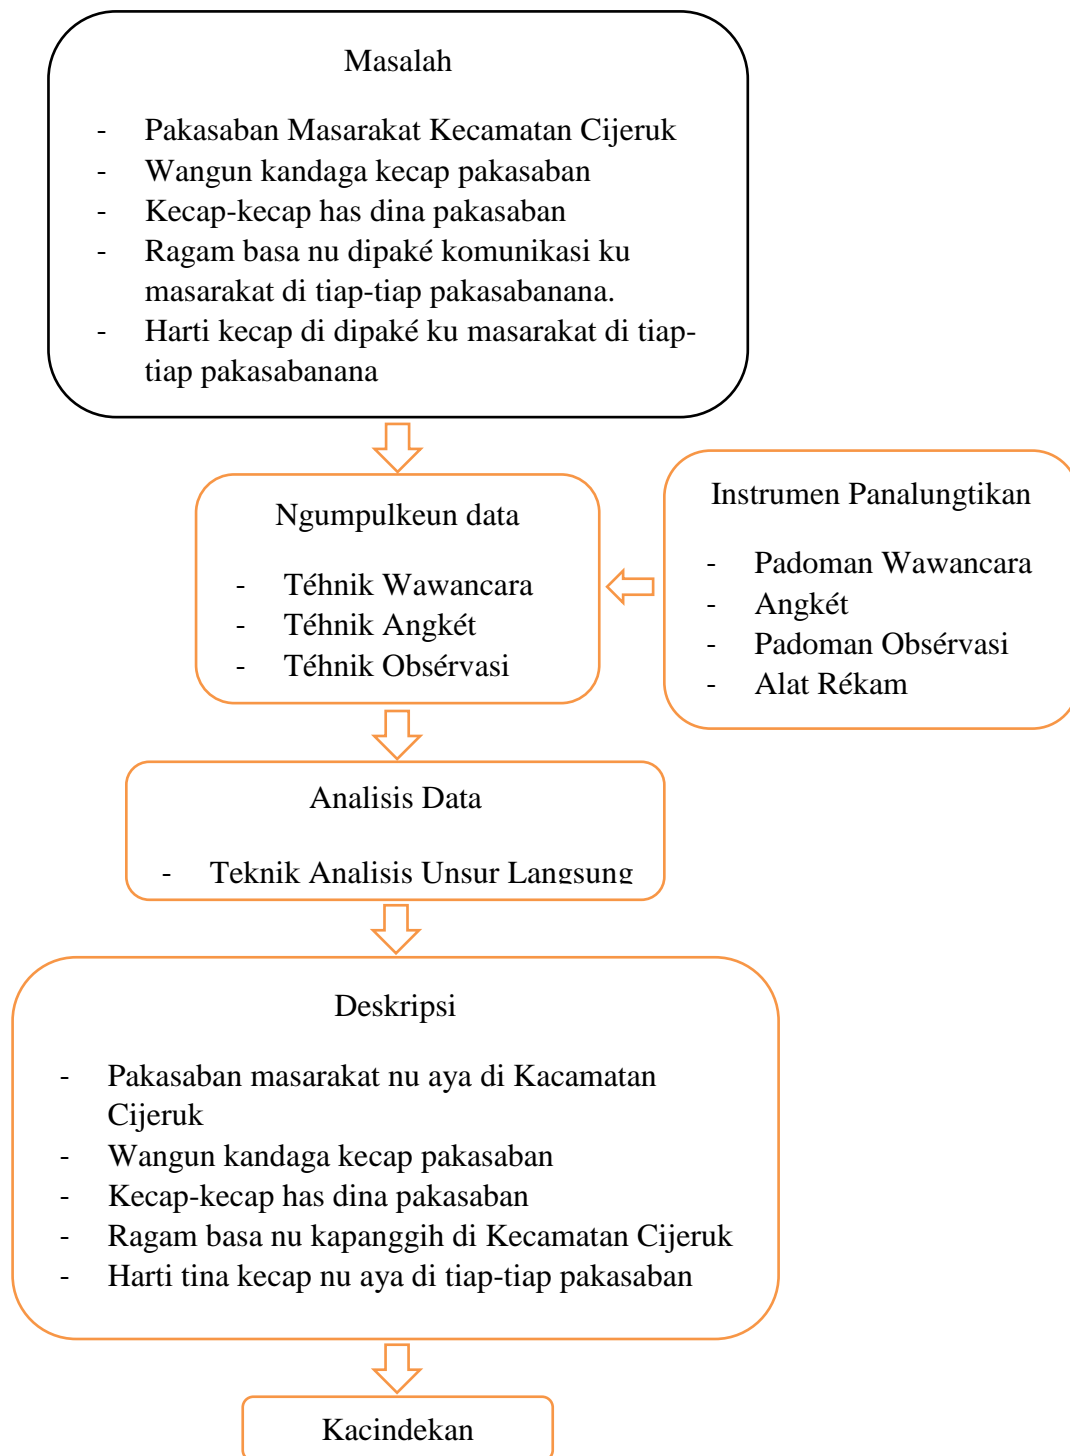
Masalah

- Pakasaban Masarakat Kecamatan Cijeruk
- Wangun kandaga kecap pakasaban
- Kecap-kecap has dina pakasaban
- Ragam basa nu dipaké komunikasi ku masarakat di tiap-tiap pakasabanana.
- Harti kecap di dipaké ku masarakat di tiap-tiap pakasabanana

Ngumpulkeun data

- Téhnik Wawancara
- Téhnik Angkét
- Téhnik Obsérvasi

Instrumen Panalungtikan

- Padoman Wawancara
- Angkét
- Padoman Obsérvasi
- Alat Rékam

Analisis Data

- Teknik Analisis Unsur Langsung

Deskripsi

- Pakasaban masarakat nu aya di Kacamatan Cijeruk
- Wangun kandaga kecap pakasaban
- Kecap-kecap has dina pakasaban
- Ragam basa nu kapanggih di Kecamatan Cijeruk
- Harti tina kecap nu aya di tiap-tiap pakasaban

Kacindekan